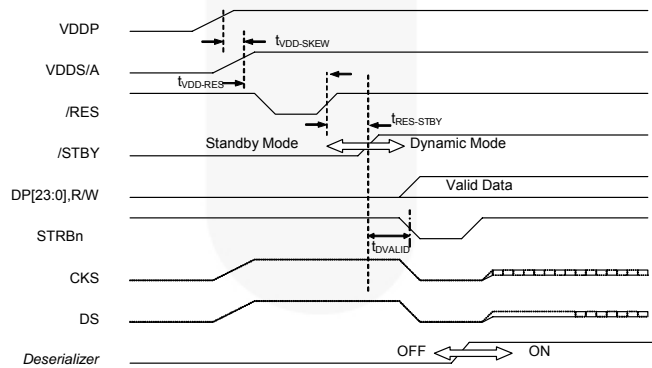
VDDP

$t_{VDD\text{-}SKEW}$

VDDS/A

$t_{VDD\text{-}RES}$

/RES

$t_{RES\text{-}STBY}$

/STBY

Standby Mode

Dynamic Mode

DP[23:0],R/W

Valid Data

STRBn

$t_{DVALID}$

CKS

DS

Deserializer

OFF

ON